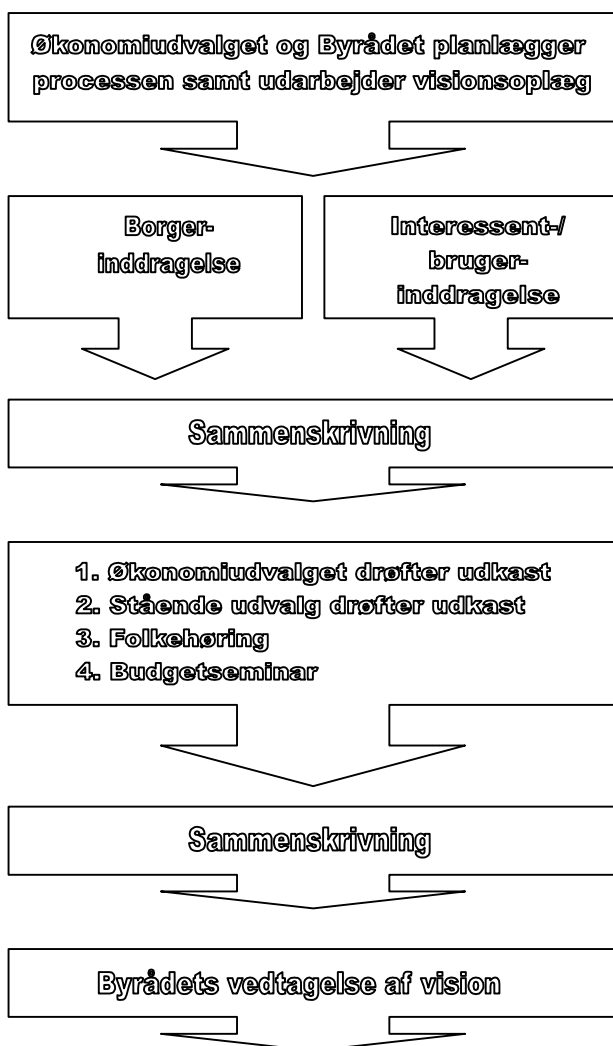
Økonomiudvalget og Byrådet planlægger processen samt udarbejder visionsoplæg

Borger-inddragelse

Interessent-/bruger-inddragelse

Sammenskrivning

1. Økonomiudvalget drøfter udkast
2. Stående udvalg drøfter udkast
3. Folkehøring
4. Budgetseminar

Sammenskrivning

Byrådets vedtagelse af vision